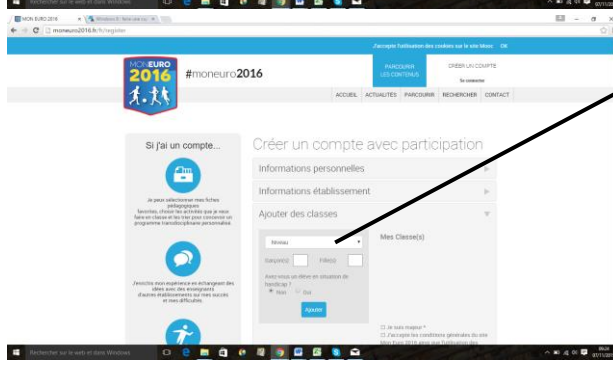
Rechercher sur le web et dans Windows

MON EURO 2016 × Windows 8 - fiche pas à p ×

moneuro2016.fr/fr/register

J'accepte l'utilisation des cookies sur le site Monc OK

MONEURO 2016

#moneuro2016

PARCOURIR LES CONTENUS

CRÉER UN COMPTE

Se connecter

ACCUEIL ACTUALITÉS PARCOURIR RECHERCHER CONTACT

Si j'ai un compte...

Je peux sélectionner mes fiches pédagogiques favorites, choisir les activités que je veux faire en classe et les trier pour concevoir un programme transdisciplinaire personnalisé

J'enrichis mon expérience en échangeant des idées avec des enseignants d'autres établissements sur mes succès et mes difficultés.

Créer un compte avec participation

Informations personnelles

Informations établissement

Ajouter des classes

Niveau

Garçon(s) Fille(s)

Avez-vous un élève en situation de handicap ?

Non Oui

Ajouter

Mes Classe(s)

Je suis majeur *

J'accepte les conditions générales du site Mon Euro 2016 ainsi que l'utilisation des

Rechercher sur le web et dans Windows